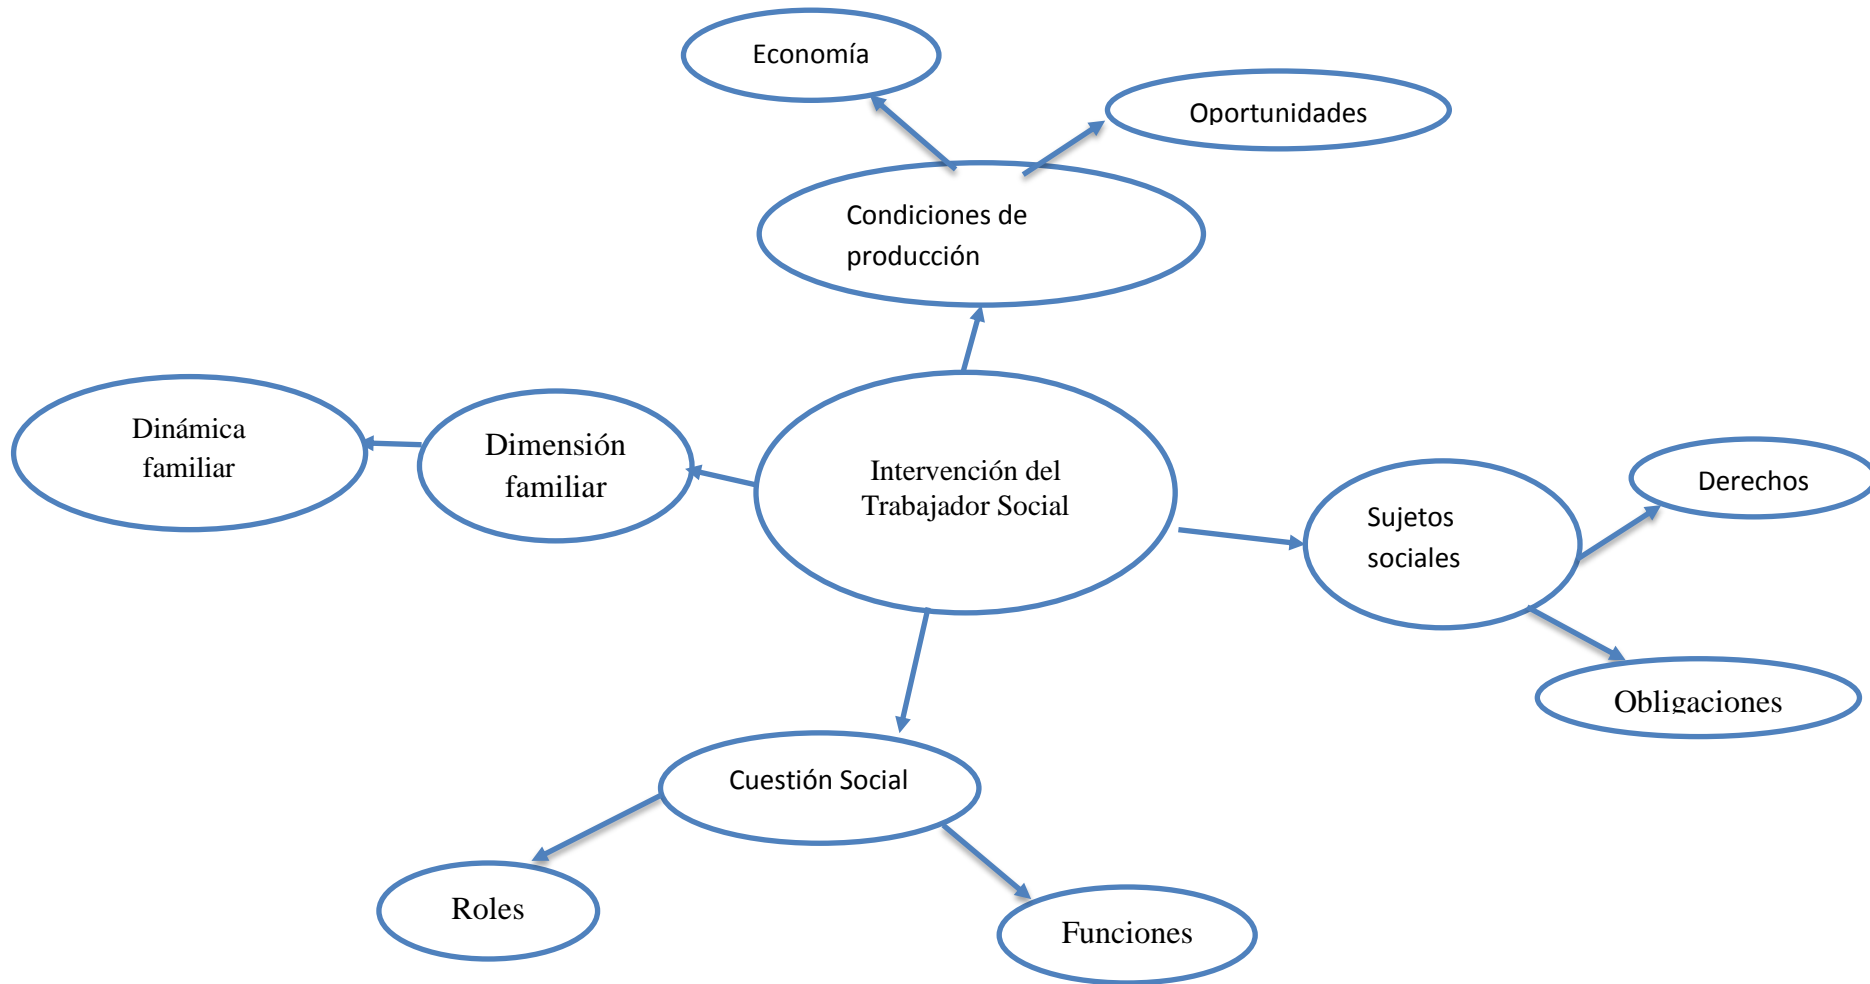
Economía

Oportunidades

Condiciones de producción

Dinámica familiar

Dimensión familiar

Intervención del Trabajador Social

Derechos

Sujetos sociales

Obligaciones

Cuestión Social

Roles

Funciones